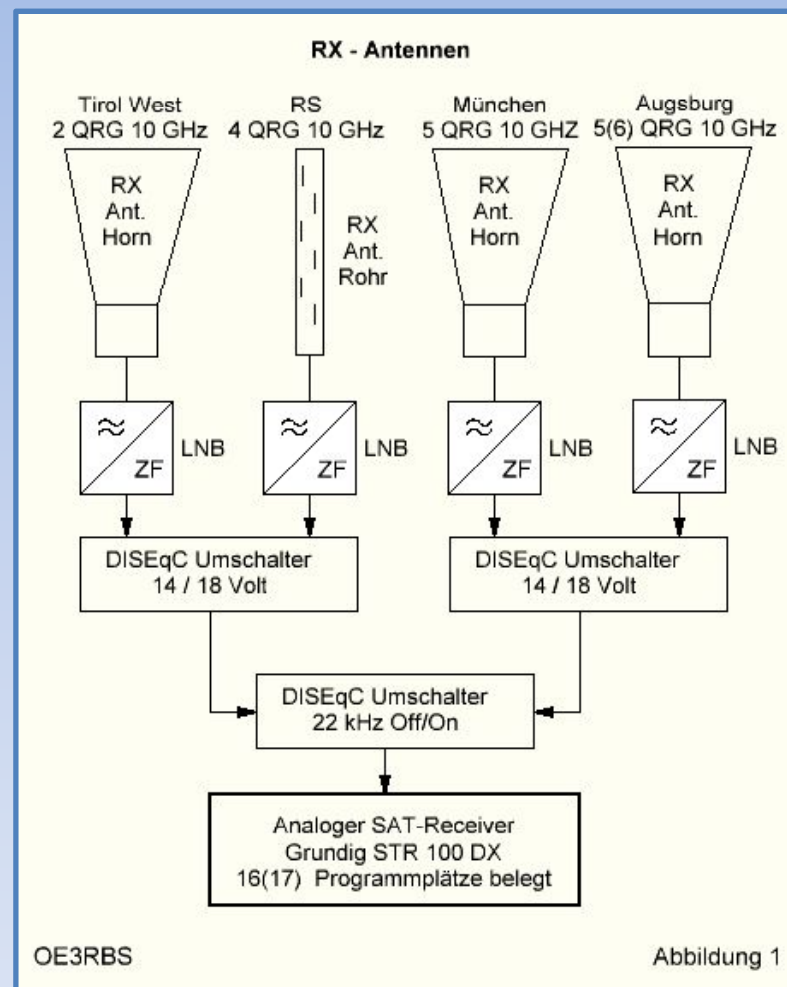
RX - Antennen

Tirol West
2 QRG 10 GHz

RS
4 QRG 10 GHz

München
5 QRG 10 GHZ

Augsburg
5(6) QRG 10 GHz

RX
Ant.
Horn

RX
Ant.
Rohr

RX
Ant.
Horn

RX
Ant.
Horn

≈
ZF
LNB

≈
ZF
LNB

≈
ZF
LNB

≈
ZF
LNB

DISEqC Umschalter
14 / 18 Volt

DISEqC Umschalter
14 / 18 Volt

DISEqC Umschalter
22 kHz Off/On

Analoger SAT-Receiver
Grundig STR 100 DX
16(17) Programmplätze belegt

OE3RBS

Abbildung 1